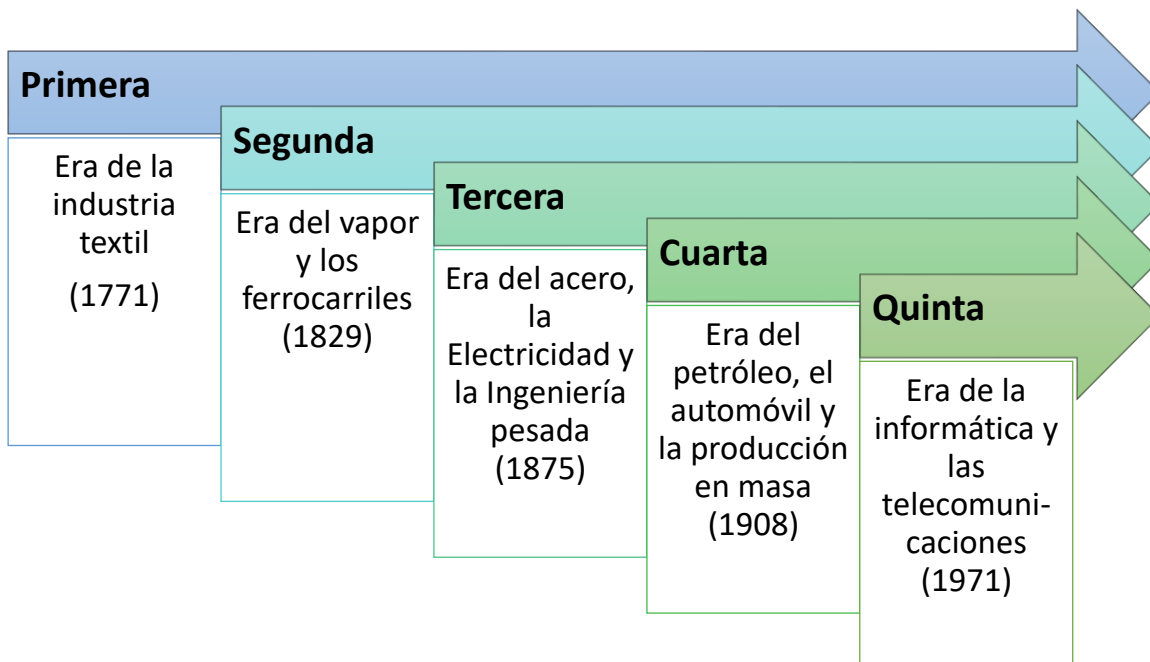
Primera

Era de la industria textil

(1771)

Segunda

Era del vapor y los ferrocarriles (1829)

Tercera

Era del acero, la Electricidad y la Ingeniería pesada (1875)

Cuarta

Era del petróleo, el automóvil y la producción en masa (1908)

Quinta

Era de la informática y las telecomunicaciones (1971)